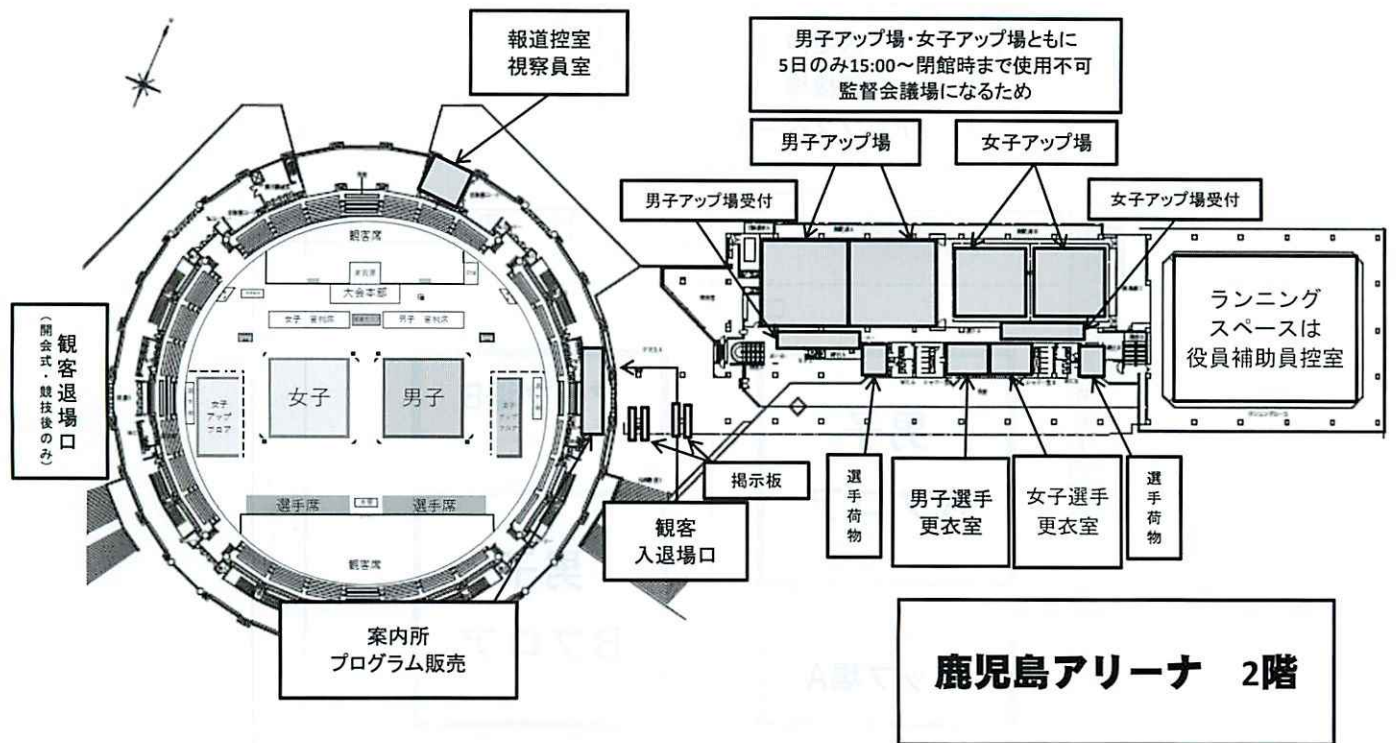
報道控室
視察員室

男子アップ場・女子アップ場ともに
5日のみ15:00～閉館時まで使用不可
監督会議場になるため

男子アップ場

女子アップ場

男子アップ場受付

女子アップ場受付

観客席

大会本部

女子 審判席

男子 審判席

観客退場口
(開会式・競技後のみ)

女子

男子

女子アップフロア

男子アップフロア

ランニングスペースは
役員補助員控室

選手席

選手席

観客席

掲示板

観客
入退場口

選手荷物

男子選手
更衣室

女子選手
更衣室

選手荷物

案内所
プログラム販売

鹿児島アリーナ 2階